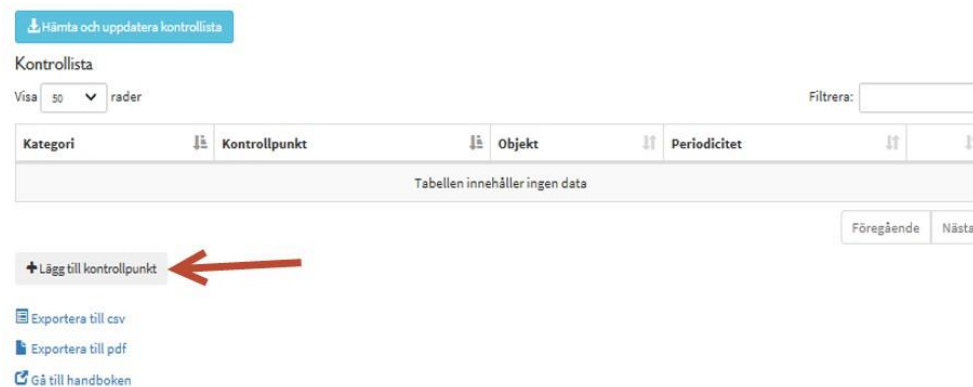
Hämta och uppdatera kontrollista

Kontrollista

Visa 50 rader

Filtrera:

| Kategori | Kontrollpunkt | Objekt | Periodicitet |
|---|---|---|---|
| Tabellen innehåller ingen data | | | |

Föregående Nästa

+ Lägg till kontrollpunkt

Exportera till csv

Exportera till pdf

Gå till handboken